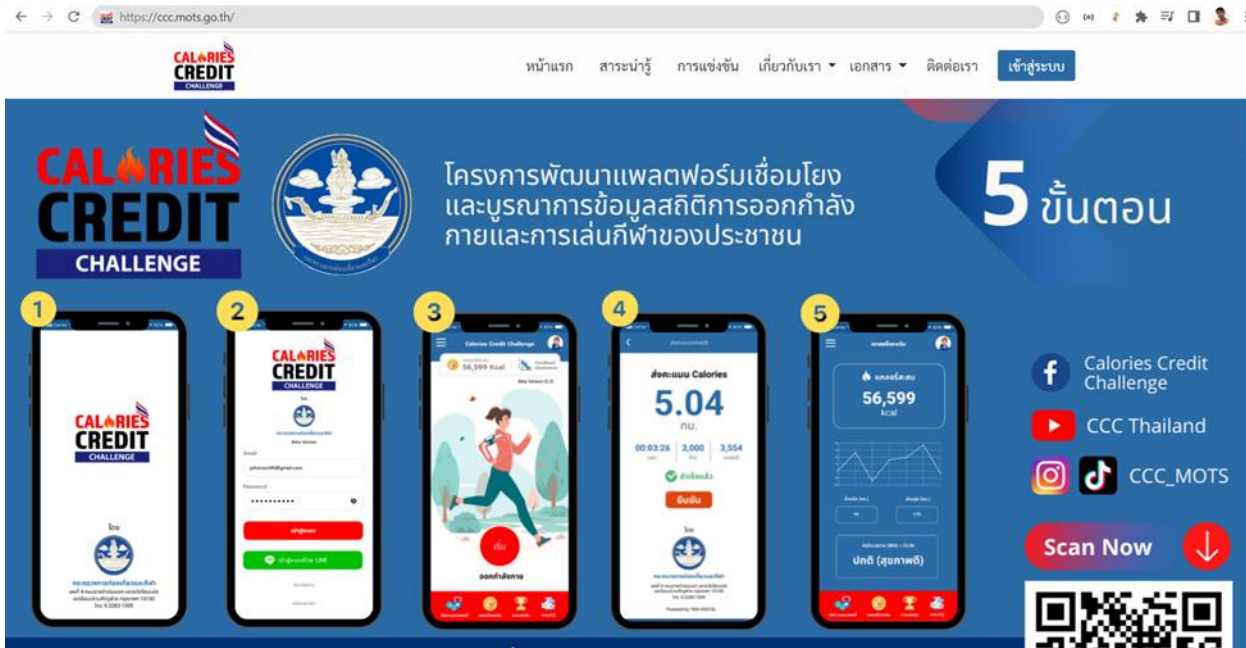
https://ccc.mots.go.th/

CALORIES CREDIT CHALLENGE

หน้าแรก สาระน่ารู้ การแข่งขัน เกี่ยวกับเรา ▾ เอกสาร ▾ ติดต่อเรา เข้าสู่ระบบ

CALORIES CREDIT CHALLENGE

โครงการพัฒนาแพลตฟอร์มเชื่อมโยงและบูรณาการข้อมูลสถิติการออกกำลังกายและการเล่นกีฬาของประชาชน

5 ขั้นตอน

1

CALORIES CREDIT CHALLENGE

โดย

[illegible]

2

CALORIES CREDIT CHALLENGE

Email

Password

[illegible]

3

Calories Credit Challenge

56,599 Kcal

เริ่ม

ออกกำลังกาย

4

ส่งคะแนน Calories

5.04

กม.

00:03:26 3,000 3,554

ยืนยัน

5

แคลอรี่สะสม

56,599

kcal

ปกติ (สุขภาพดี)

Calories Credit Challenge

CCC Thailand

CCC_MOTS

Scan Now